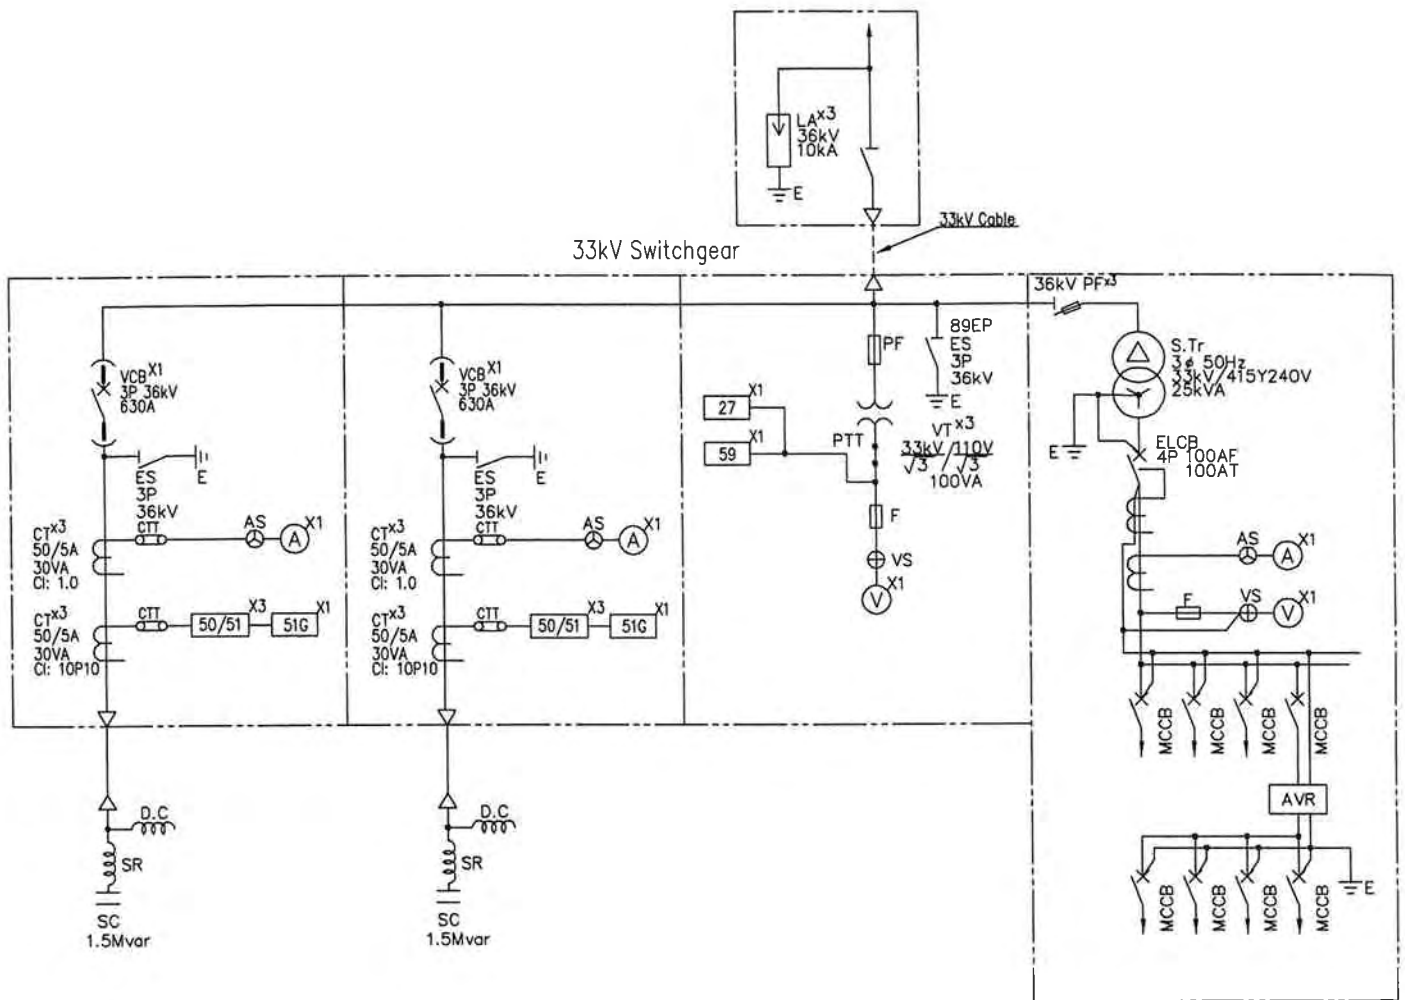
$LA^{x3}$
36kV
10kA
E

33kV Cable

33kV Switchgear

$VCB^{X1}$
3P 36kV
630A
ES
3P
36kV
E
$CT^{x3}$
50/5A
30VA
Cl: 1.0
CTT
AS
A
X1
$CT^{x3}$
50/5A
30VA
Cl: 10P10
CTT
50/51
X3
51G
X1
D.C
SR
SC
1.5Mvar

$VCB^{X1}$
3P 36kV
630A
ES
3P
36kV
E
$CT^{x3}$
50/5A
30VA
Cl: 1.0
CTT
AS
A
X1
$CT^{x3}$
50/5A
30VA
Cl: 10P10
CTT
50/51
X3
51G
X1
D.C
SR
SC
1.5Mvar

27
X1
59
X1
PF
PTT
89EP
ES
3P
36kV
E
$VT^{x3}$
$\frac{33kV}{\sqrt{3}} / \frac{110V}{\sqrt{3}}$
100VA
F
VS
V
X1

$36kV PF^{x3}$
S.Tr
3φ 50Hz
33kV/415Y240V
25kVA
E
ELCB
4P 100AF
100AT
AS
A
X1
F
VS
V
X1
MCCB
MCCB
MCCB
MCCB
AVR
MCCB
MCCB
MCCB
MCCB
E